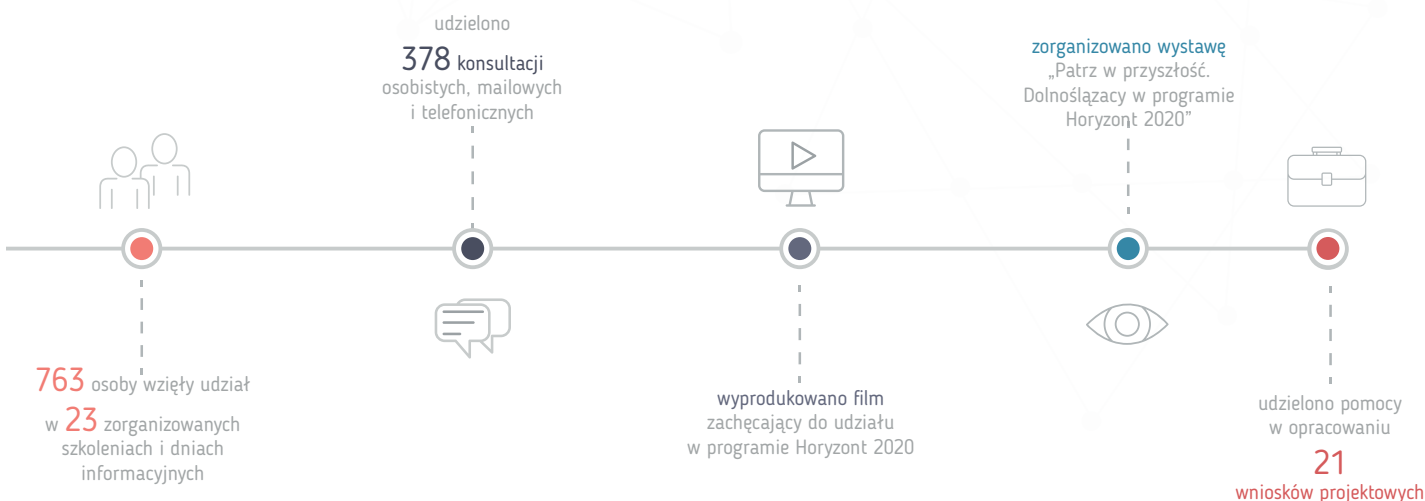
udzielono

378 konsultacji osobistych, mailowych i telefonicznych

zorganizowano wystawę „Patrz w przyszłość. Dolnoślązacy w programie Horyzont 2020"

763 osoby wzięły udział w 23 zorganizowanych szkoleniach i dniach informacyjnych

wyprodukowano film zachęcający do udziału w programie Horyzont 2020

udzielono pomocy w opracowaniu

21 wniosków projektowych